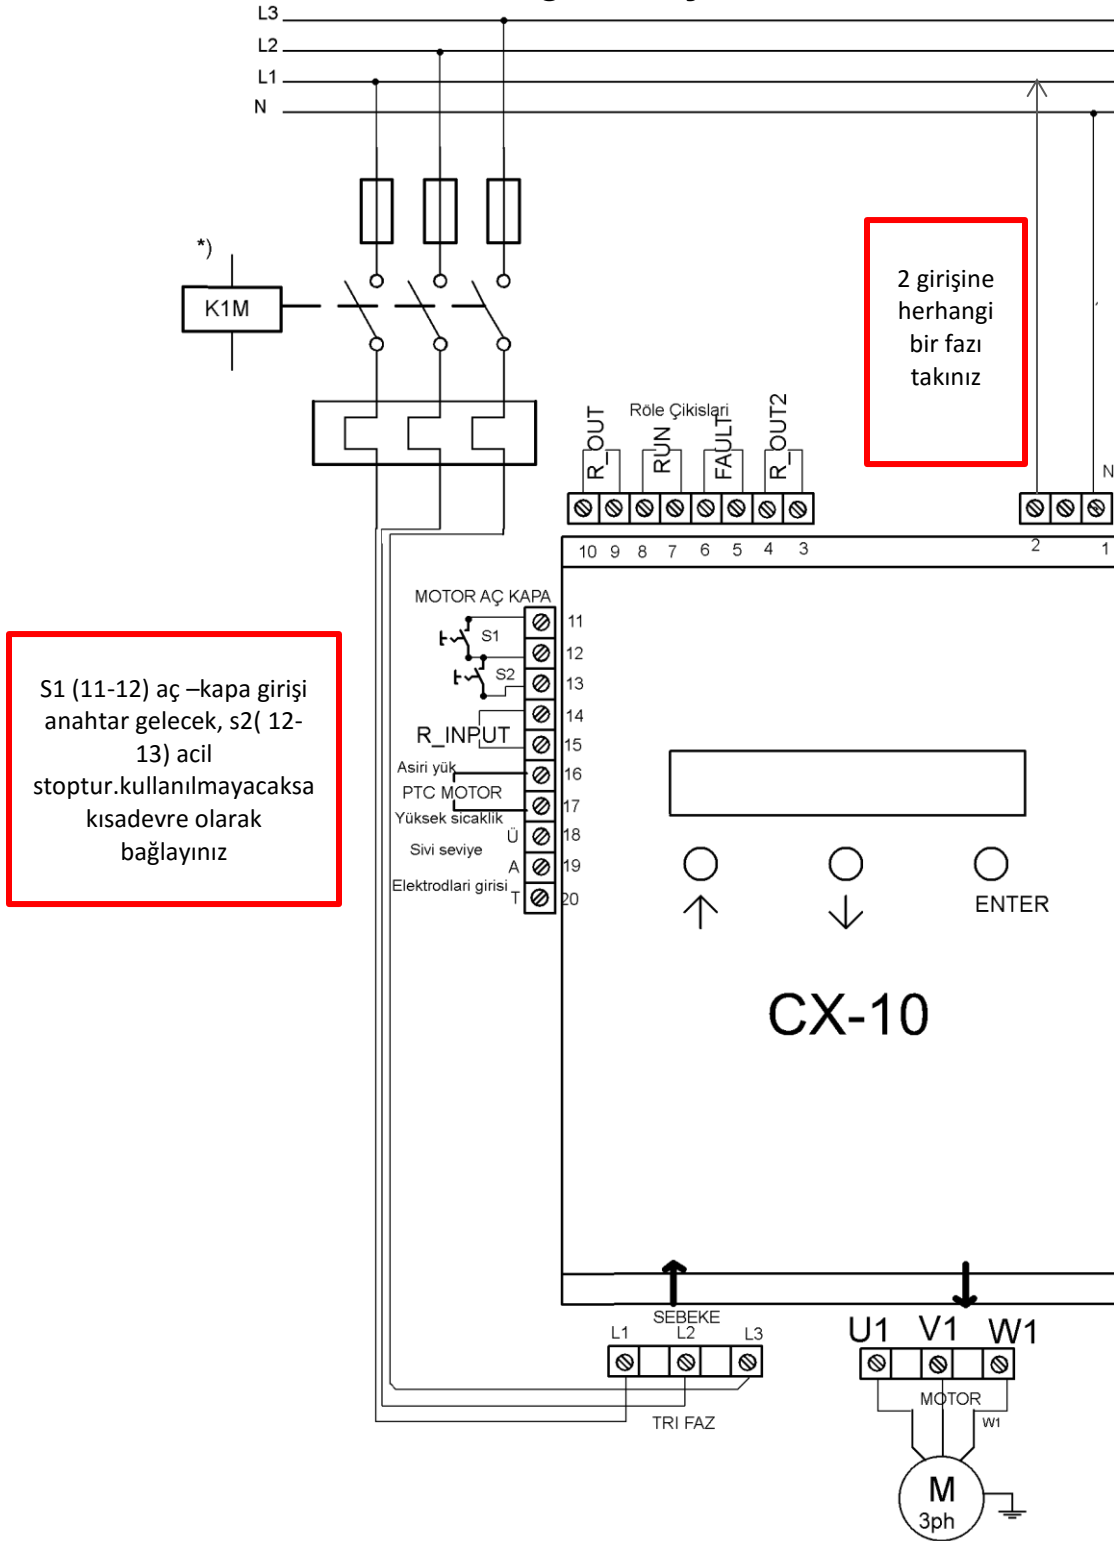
L3
L2
L1
N

*)
K1M

2 girişine herhangi bir fazı takınız

N

Röle Çikislari
R_OUT
RUN
FAULT
R_OUT2

10 9 8 7 6 5 4 3
2 1

MOTOR AÇ KAPA
S1
S2
R_INPUT
Asiri yük
PTC MOTOR
Yüksek sicaklik
Sivi seviye
Elektrodlari girisi
Ü
A
T
11
12
13
14
15
16
17
18
19
20

S1 (11-12) aç –kapa girişi anahtar gelecek, s2( 12-13) acil stoptur.kullanılmayacaksa kısadevre olarak bağlayınız

ENTER

CX-10

SEBEKE
L1 L2 L3
TRI FAZ

U1 V1 W1
MOTOR
W1
M
3ph